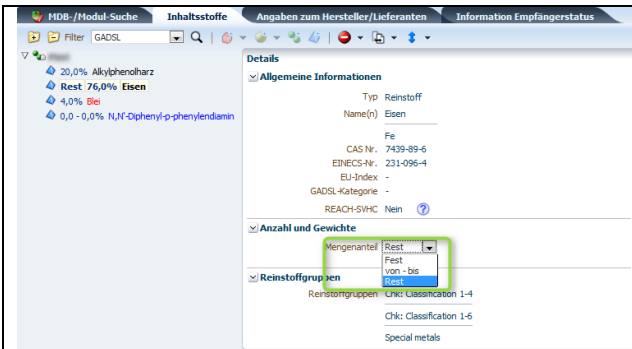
MDB-/Modul-Suche | Inhaltsstoffe | Angaben zum Hersteller/Lieferanten | Information Empfängerstatus

Filter GADSL

20,0% Alkylphenolharz
Rest 76,0% Eisen
4,0% Blei
0,0 - 0,0% N,N'-Diphenyl-p-phenylendiamin

Details

Allgemeine Informationen

Typ Reinstoff
Name(n) Eisen

Fe
CAS Nr. 7439-89-6
EINECS-Nr. 231-096-4
EU-Index -
GADSL-Kategorie -

REACH-SVHC Nein

Anzahl und Gewichte

Mengenanteil Rest
Fest
von - bis
Rest

Reinstoffgruppen
Reinstoffgruppen Chk: Classification 1-4

Chk: Classification 1-6

Special metals